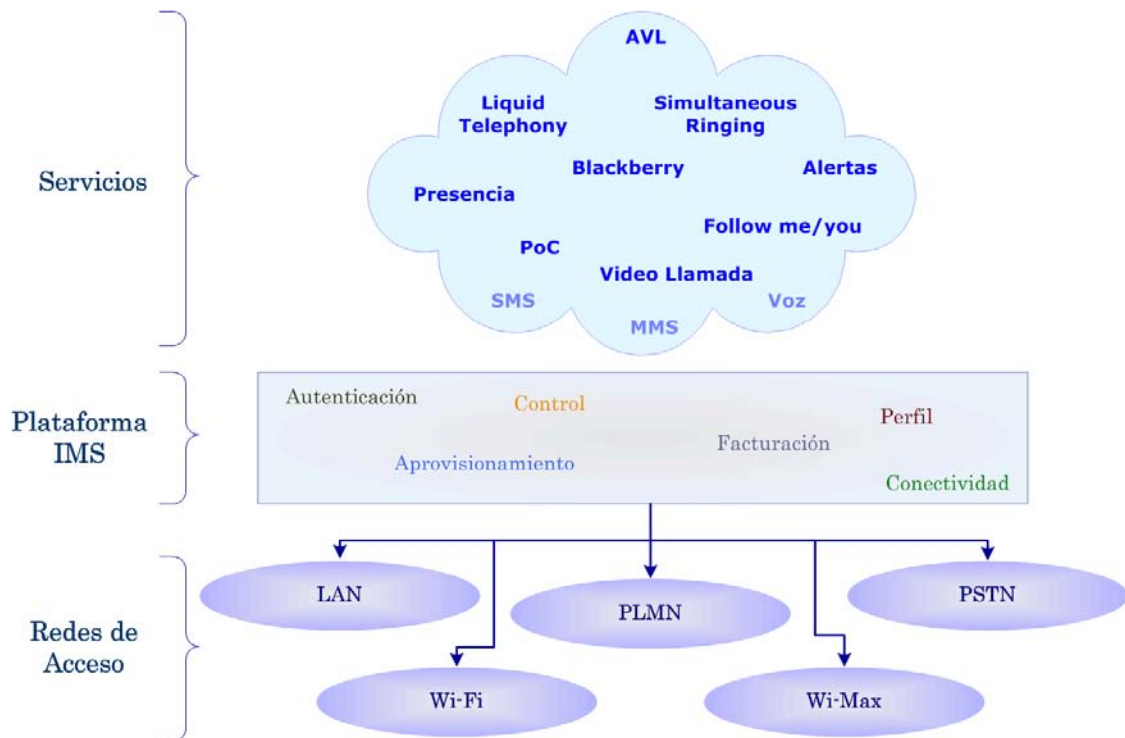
Servicios

AVL

Liquid Telephony

Simultaneous Ringing

Blackberry

Alertas

Presencia

Follow me/you

PoC

Video Llamada

SMS

Voz

MMS

Plataforma IMS

Autenticación

Control

Perfil

Facturación

Aprovisionamiento

Conectividad

Redes de Acceso

LAN

PLMN

PSTN

Wi-Fi

Wi-Max